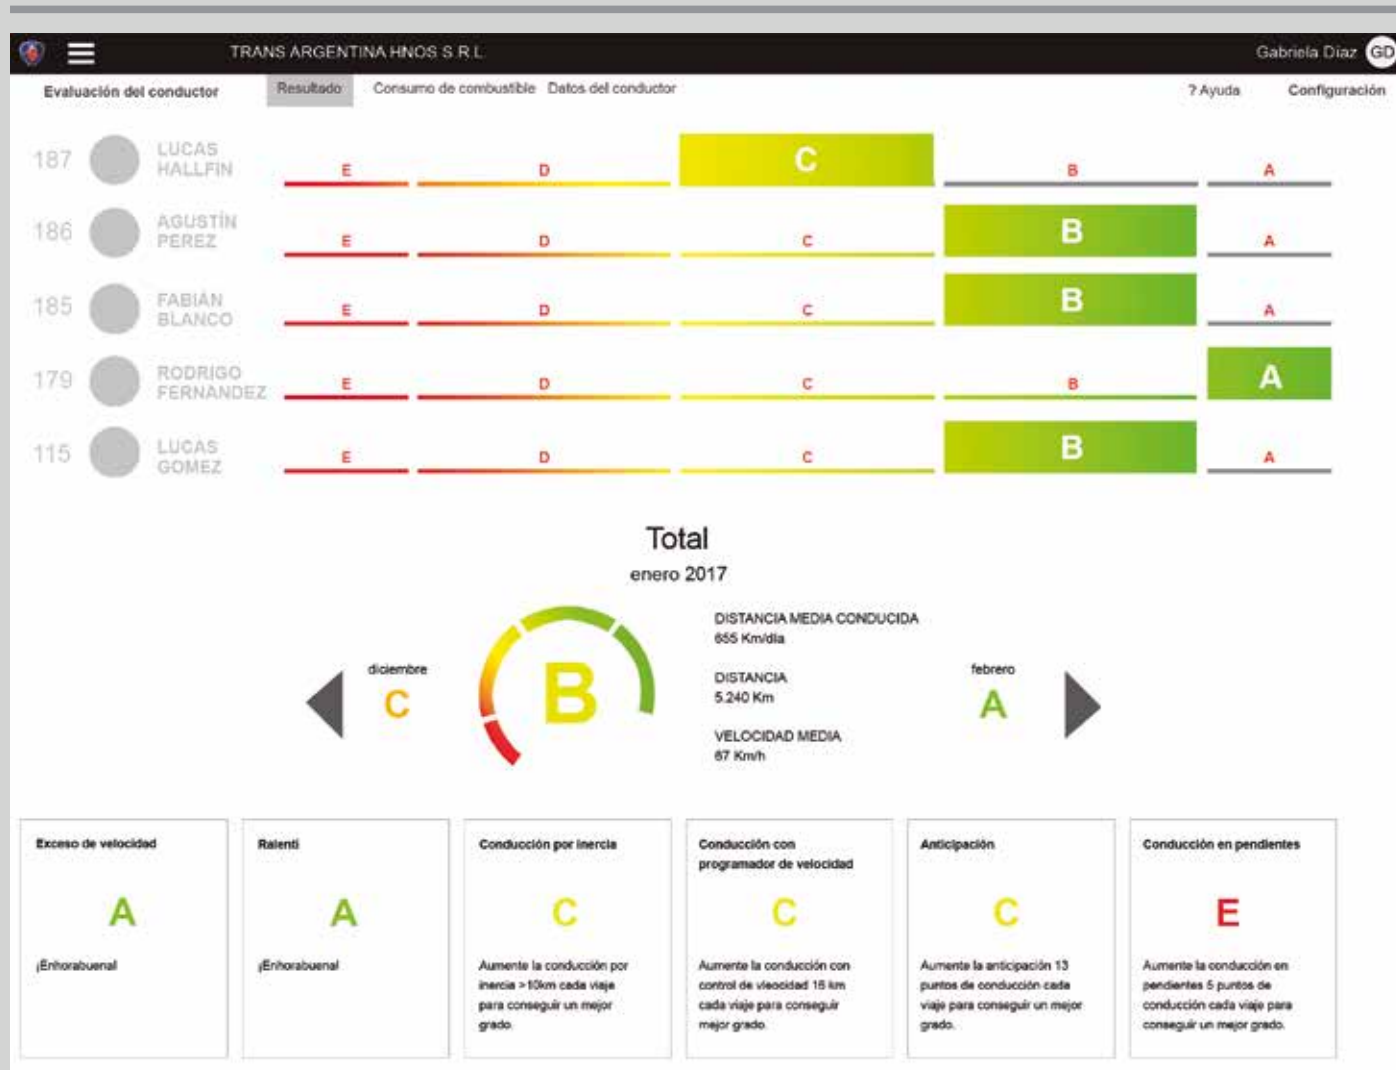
TRANS ARGENTINA HNOS S.R.L.

Gabriela Diaz GD

Evaluación del conductor

Resultado Consumo de combustible Datos del conductor

? Ayuda Configuración

187 LUCAS HALLFIN E D C B A

186 AGUSTÍN PEREZ E D C B A

185 FABIÁN BLANCO E D C B A

179 RODRIGO FERNANDEZ E D C B A

115 LUCAS GOMEZ E D C B A

Total

enero 2017

diciembre
C

B

DISTANCIA MEDIA CONDUCIDA
655 Km/día

DISTANCIA
5.240 Km

VELOCIDAD MEDIA
67 Km/h

febrero
A

Exceso de velocidad
A
¡Enhorabuena!

Ralentí
A
¡Enhorabuena!

Conducción por inercia
C
Aumente la conducción por inercia >10km cada viaje para conseguir un mejor grado.

Conducción con programador de velocidad
C
Aumente la conducción con control de vleocidad 15 km cada viaje para conseguir mejor grado.

Anticipación
C
Aumente la anticipación 13 puntos de conducción cada viaje para conseguir un mejor grado.

Conducción en pendientes
E
Aumente la conducción en pendientes 5 puntos de conducción cada viaje para conseguir un mejor grado.